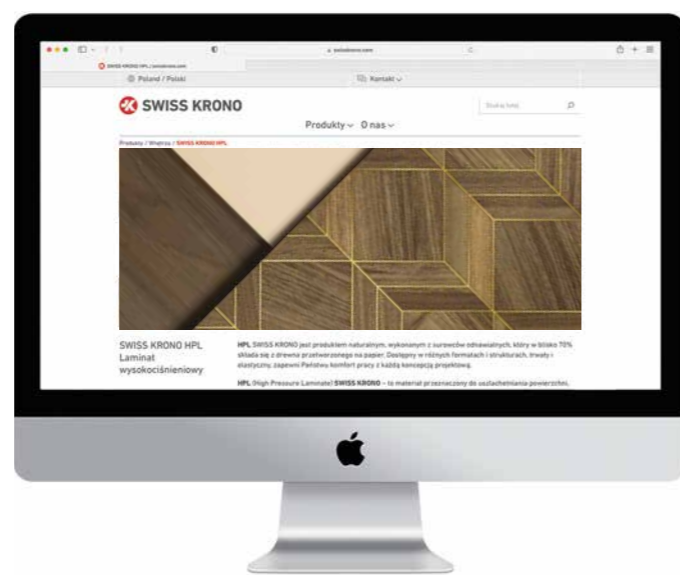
Poland / Polski

Kontakt

SWISS KRONO

Szukaj fraz

Produkty O nas

Produkty / Wnętrza / SWISS KRONO HPL

SWISS KRONO HPL Laminat wysokociśnieniowy

HPL SWISS KRONO jest produktem naturalnym, wykonanym z surowców odnawialnych, który w blisko 70% składa się z drewna przetworzonego na papier. Dostępny w różnych formatach i strukturach, trwały i elastyczny, zapewni Państwu komfort pracy z każdą koncepcją projektową.

HPL (High Pressure Laminate) SWISS KRONO – to materiał przeznaczony do uszlachetniania powierzchni.